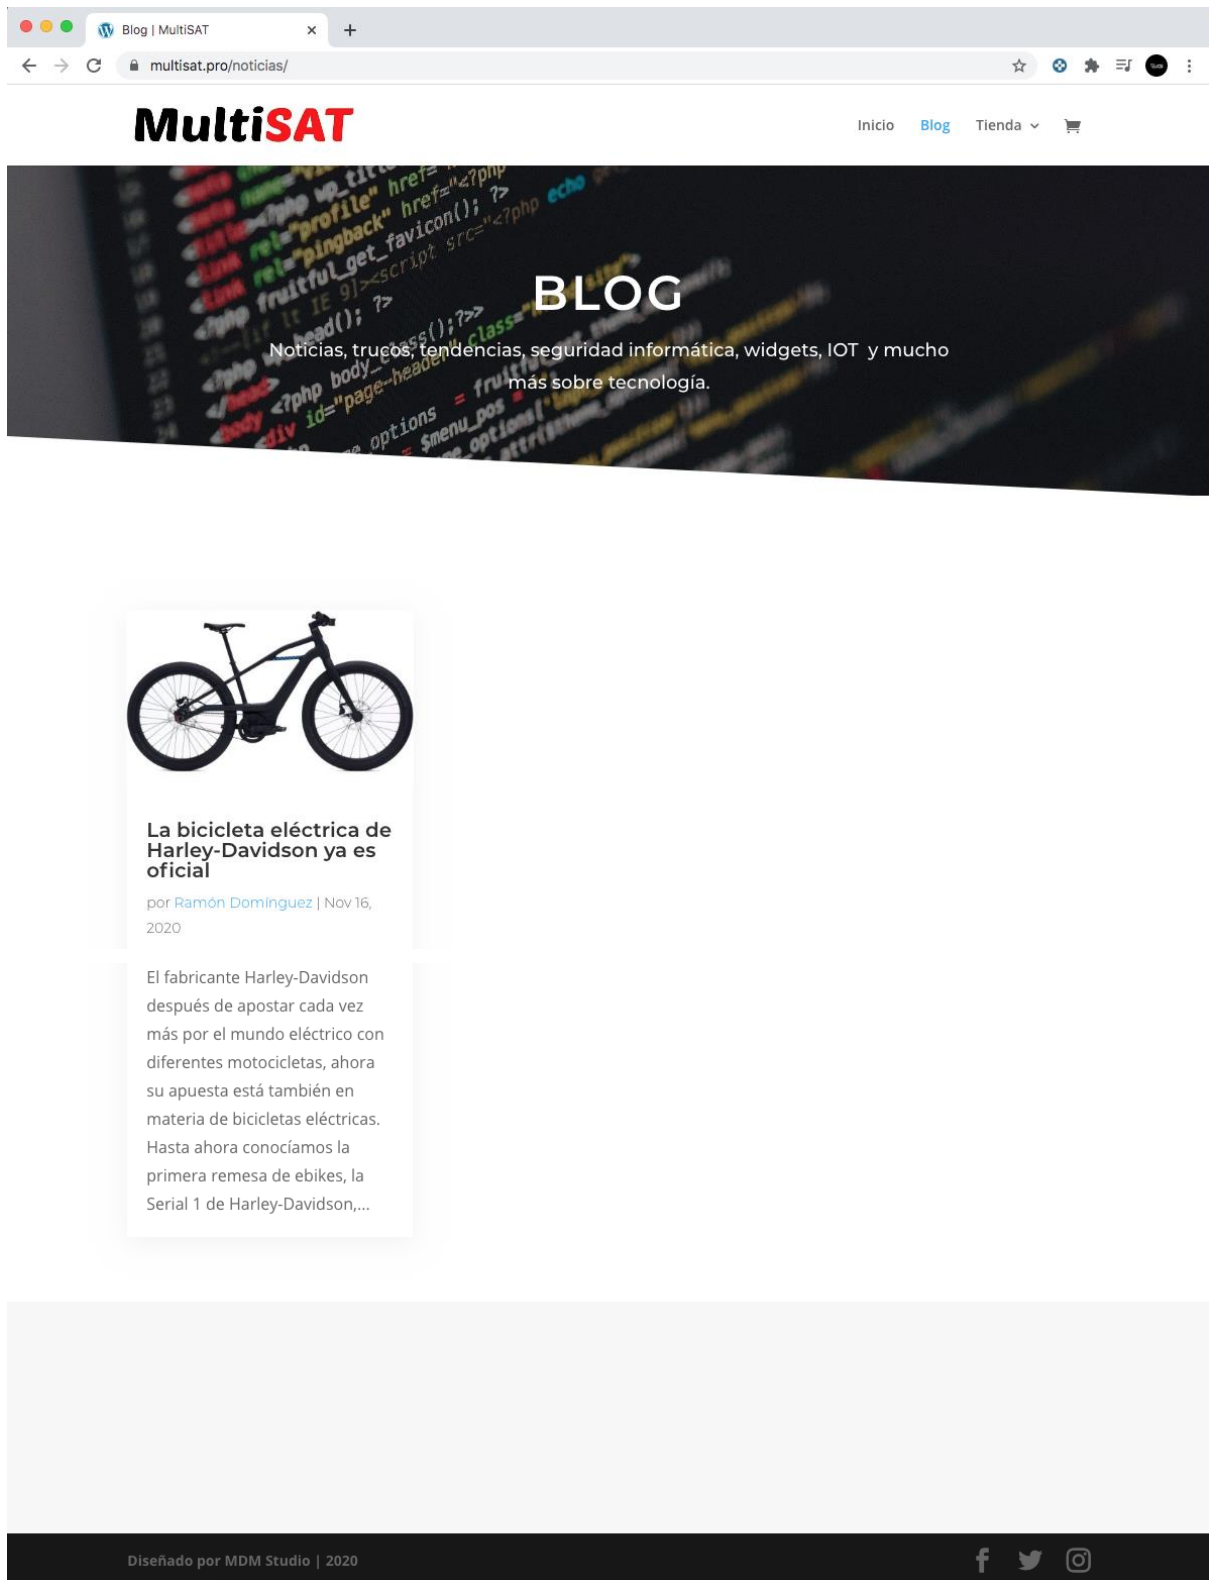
Blog | MultiSAT

multisat.pro/noticias/

MultiSAT

Inicio Blog Tienda

BLOG

Noticias, trucos, tendencias, seguridad informática, widgets, IOT y mucho más sobre tecnología.

La bicicleta eléctrica de Harley-Davidson ya es oficial

por Ramón Domínguez | Nov 16, 2020

El fabricante Harley-Davidson después de apostar cada vez más por el mundo eléctrico con diferentes motocicletas, ahora su apuesta está también en materia de bicicletas eléctricas. Hasta ahora conocíamos la primera remesa de ebikes, la Serial 1 de Harley-Davidson,...

Diseñado por MDM Studio | 2020